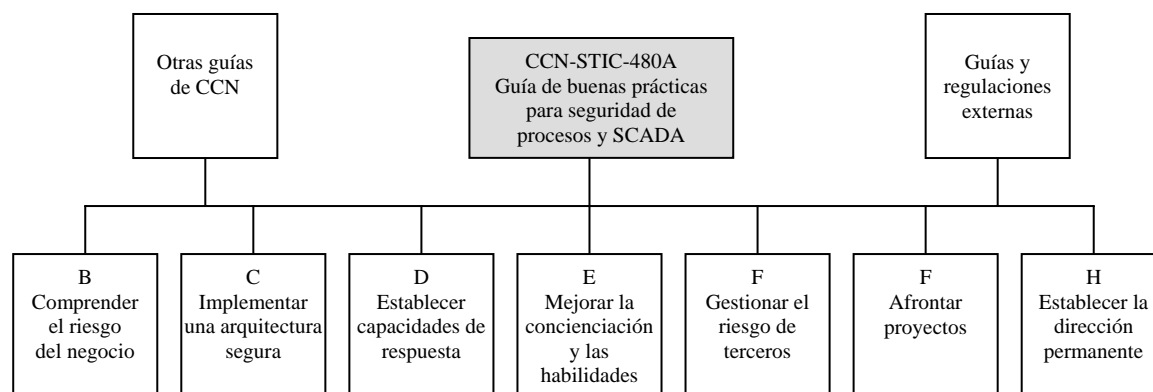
Otras guías de CCN

CCN-STIC-480A
Guía de buenas prácticas para seguridad de procesos y SCADA

Guías y regulaciones externas

B
Comprender el riesgo del negocio

C
Implementar una arquitectura segura

D
Establecer capacidades de respuesta

E
Mejorar la concienciación y las habilidades

F
Gestionar el riesgo de terceros

F
Afrontar proyectos

H
Establecer la dirección permanente